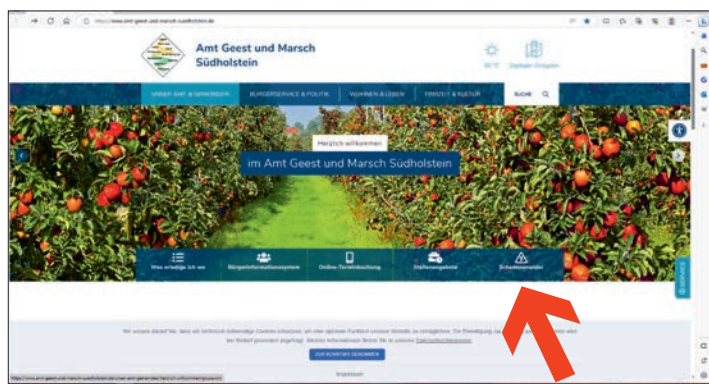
https://www.amt-geest-und-marsch-suedholstein.de

Amt Geest und Marsch Südholstein

30°C

Digitaler Amtsplan

UNSER AMT & GEMEINDEN

BÜRGERSERVICE & POLITIK

WOHNEN & LEBEN

FREIZEIT & KULTUR

SUCHE

Herzlich willkommen

im Amt Geest und Marsch Südholstein

Was erledige ich wo

Bürgerinformationssystem

Online-Terminbuchung

Stellenangebote

Schadensmelder

Wir weisen darauf hin, dass auf technisch notwendige Cookies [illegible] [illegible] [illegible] Datenschutzhinweisen.

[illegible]

Impressum